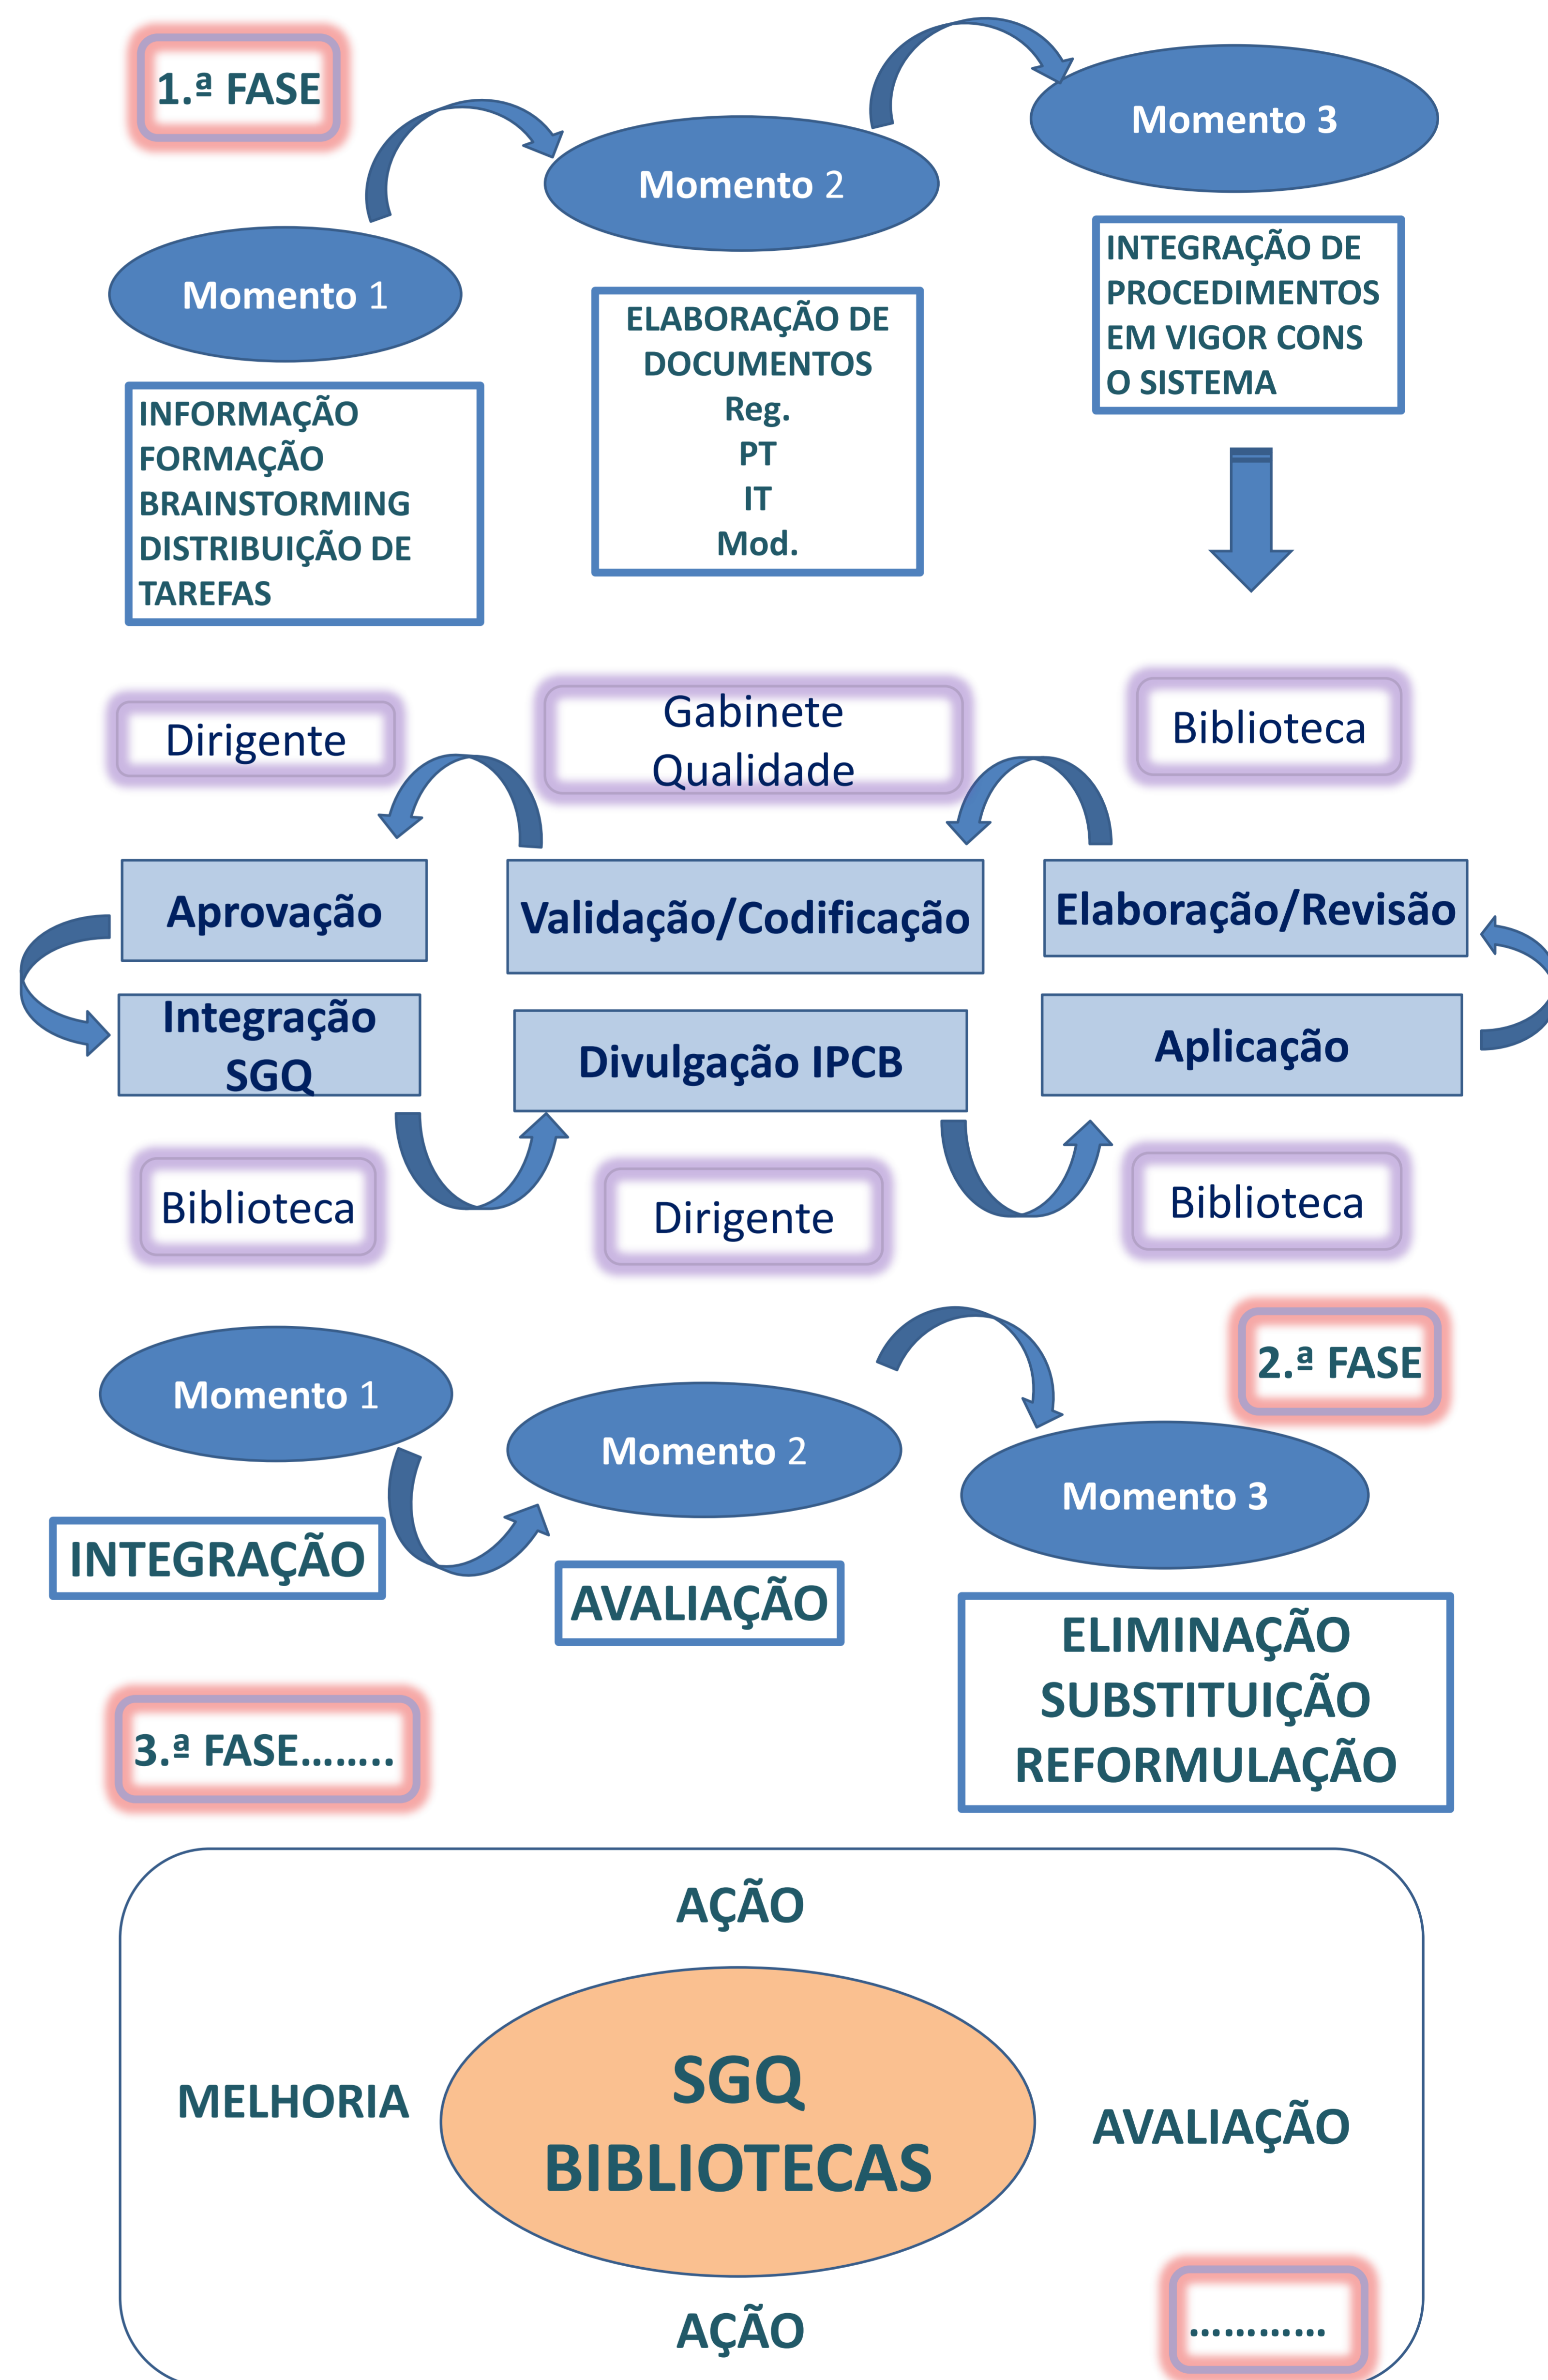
1.ª FASE

Momento 1

INFORMAÇÃO
FORMAÇÃO
BRAINSTORMING
DISTRIBUIÇÃO DE TAREFAS

Momento 2

ELABORAÇÃO DE DOCUMENTOS
Reg.
PT
IT
Mod.

Momento 3

INTEGRAÇÃO DE PROCEDIMENTOS EM VIGOR CONS O SISTEMA

Dirigente

Gabinete Qualidade

Biblioteca

Aprovação

Validação/Codificação

Elaboração/Revisão

Integração SGQ

Divulgação IPCB

Aplicação

Biblioteca

Dirigente

Biblioteca

2.ª FASE

Momento 1

Momento 2

Momento 3

INTEGRAÇÃO

AVALIAÇÃO

ELIMINAÇÃO
SUBSTITUIÇÃO
REFORMULAÇÃO

3.ª FASE........

AÇÃO

MELHORIA

SGQ
BIBLIOTECAS

AVALIAÇÃO

AÇÃO

............